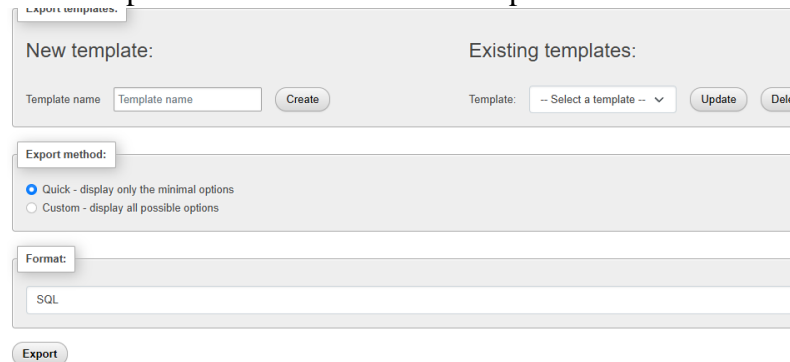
Export templates:

New template:

Template name [Template name] Create

Existing templates:

Template: -- Select a template -- Update Del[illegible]

Export method:

Quick - display only the minimal options
Custom - display all possible options

Format:

SQL

Export